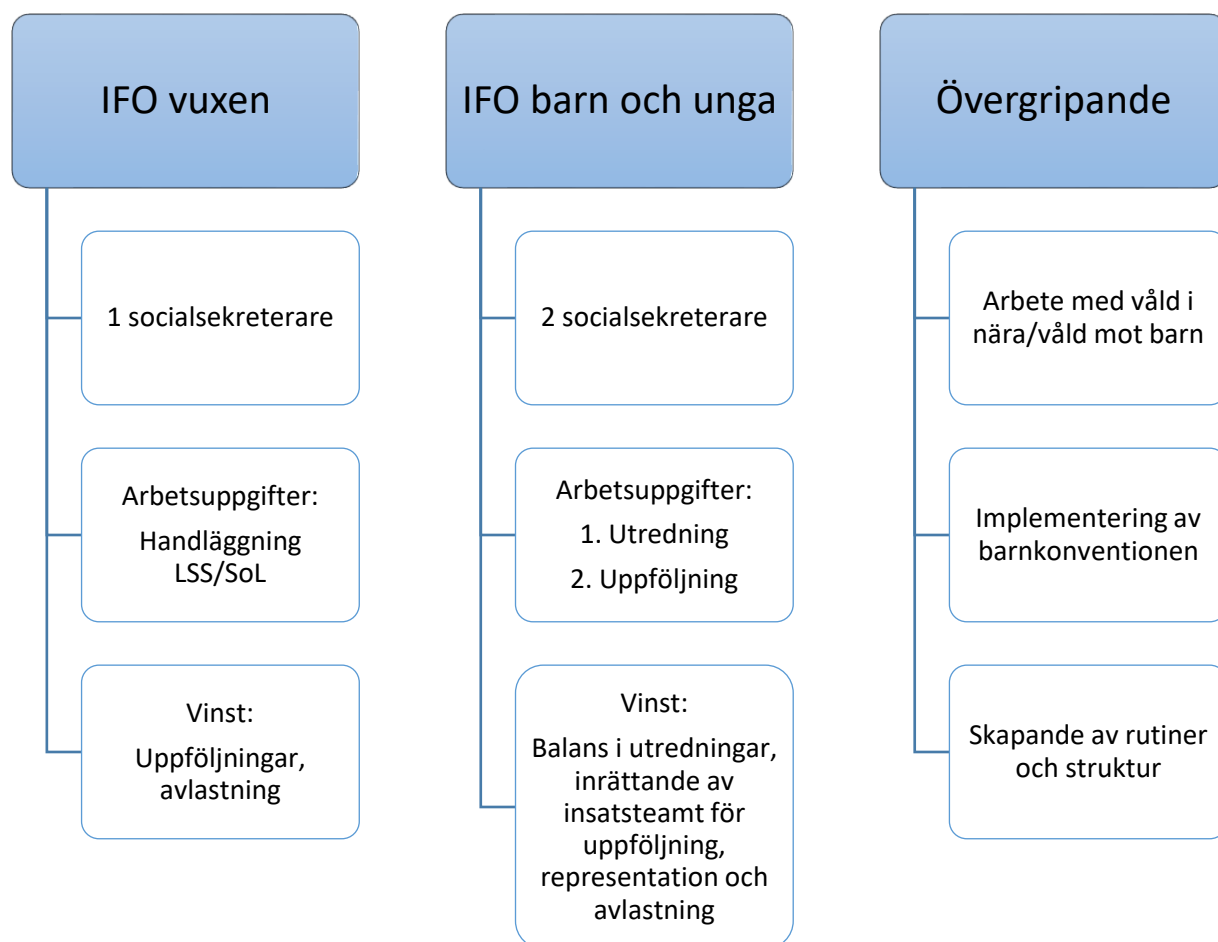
IFO vuxen

1 socialsekreterare

Arbetsuppgifter:

Handläggning LSS/SoL

Vinst:

Uppföljningar, avlastning

IFO barn och unga

2 socialsekreterare

Arbetsuppgifter:

1. Utredning

2. Uppföljning

Vinst:

Balans i utredningar, inrättande av insatsteamt för uppföljning, representation och avlastning

Övergripande

Arbete med våld i nära/våld mot barn

Implementering av barnkonventionen

Skapande av rutiner och struktur